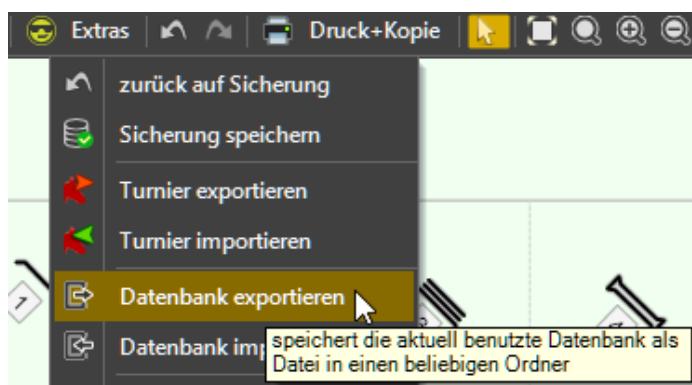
Extras Druck+Kopie

zurück auf Sicherung

Sicherung speichern

Turnier exportieren

Turnier importieren

Datenbank exportieren

Datenbank imp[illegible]

speichert die aktuell benutzte Datenbank als Datei in einen beliebigen Ordner

7